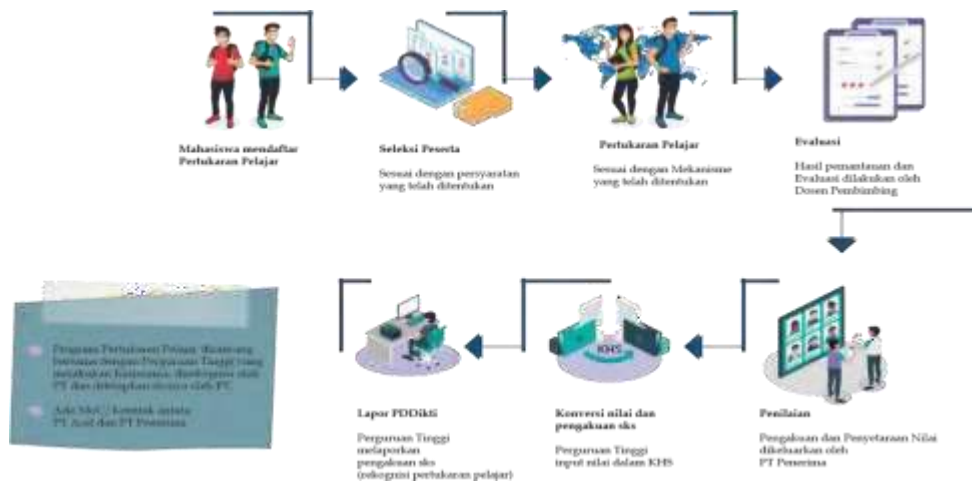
Mahasiswa mendaftar Pertukaran Pelajar

Seleksi Peserta

Sesuai dengan persyaratan yang telah ditentukan

Pertukaran Pelajar

Sesuai dengan Mekanisme yang telah ditentukan

Evaluasi

Hasil pemantauan dan Evaluasi dilakukan oleh Dosen Pembimbing

Program Pertukaran Pelajar dirancang bersama dengan Perguruan Tinggi yang melakukan kerjasama, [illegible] oleh PT dan ditetapkan secara oleh PT

Ada MoU / Kontrak antara PT Asal dan PT Penerima

Lapor PDDikti

Perguruan Tinggi melaporkan pengakuan sks (rekognisi pertukaran pelajar)

KHS

Konversi nilai dan pengakuan sks

Perguruan Tinggi input nilai dalam KHS

Penilaian

Pengakuan dan Penyetaraan Nilai dikeluarkan oleh PT Penerima